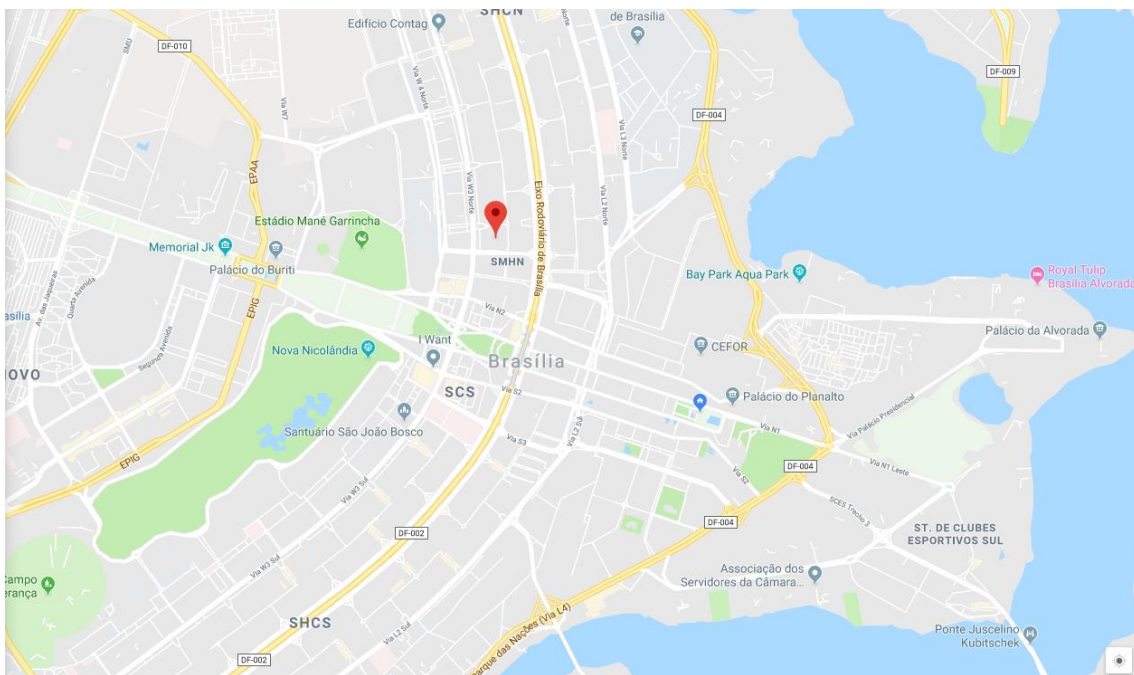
Edifício Contag
SHCN
de Brasília
DF-010
SMU
Via W 4 Norte
Via W7
Via L3 Norte
DF-004
DF-009
Via L2 Norte
Via W3 Norte
Eixo Rodoviário de Brasília
EPAA
Estádio Mané Garrincha
Memorial Jk
Palácio do Buriti
SMHN
Bay Park Aqua Park
Royal Tulip Brasília Alvorada
asília
Av. das Jaqueiras
Quarta Avenida
EPIG
Via N2
Palácio da Alvorada
Segunda Avenida
Nova Nicolândia
I Want
CEFOR
NOVO
Brasília
SCS
Via S2
Palácio do Planalto
Via N1
Via Palácio Presidencial
EPIG
Santuário São João Bosco
Via S3
Via L2 Sul
DF-004
Via N1 Leste
Via W3 Sul
Via S2
SCES Trecho 3
DF-002
DF-004
ST. DE CLUBES ESPORTIVOS SUL
Campo
erança
Via W3 Sul
Associação dos Servidores da Câmara...
SHCS
Via L2 Sul
Parque das Nações (Via L4)
Ponte Juscelino Kubitschek
DF-002